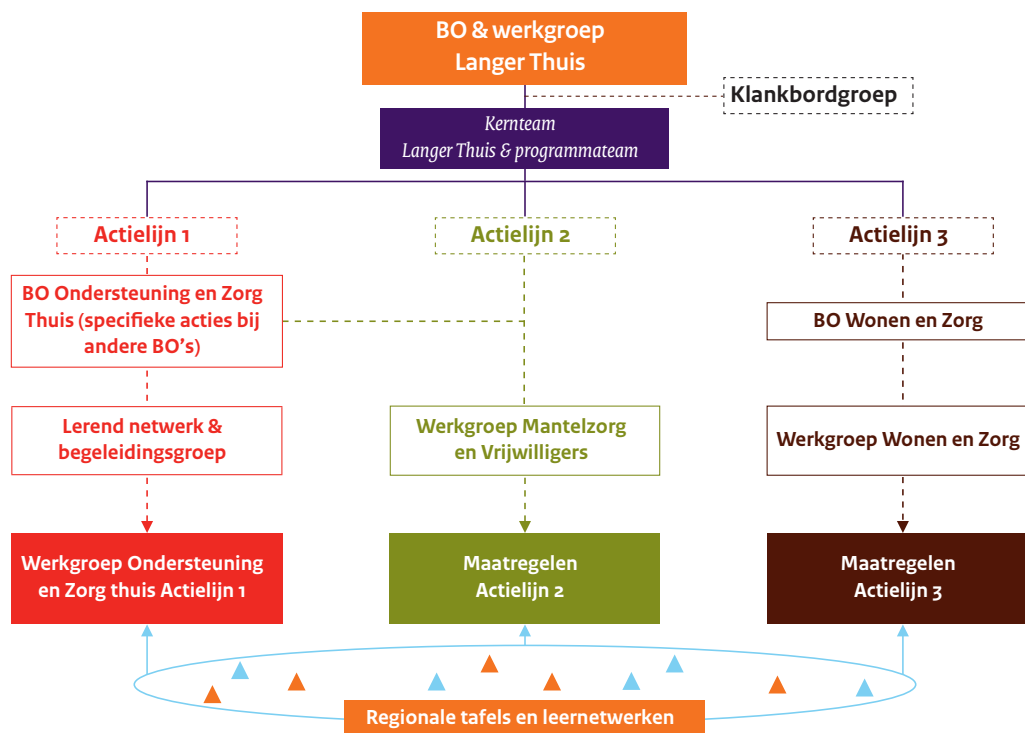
BO & werkgroep Langer Thuis

Klankbordgroep

Kernteam
Langer Thuis & programmateam

Actielijn 1

BO Ondersteuning en Zorg Thuis (specifieke acties bij andere BO's)

Lerend netwerk & begeleidingsgroep

Werkgroep Ondersteuning en Zorg thuis Actielijn 1

Actielijn 2

Werkgroep Mantelzorg en Vrijwilligers

Maatregelen Actielijn 2

Actielijn 3

BO Wonen en Zorg

Werkgroep Wonen en Zorg

Maatregelen Actielijn 3

Regionale tafels en leernetwerken